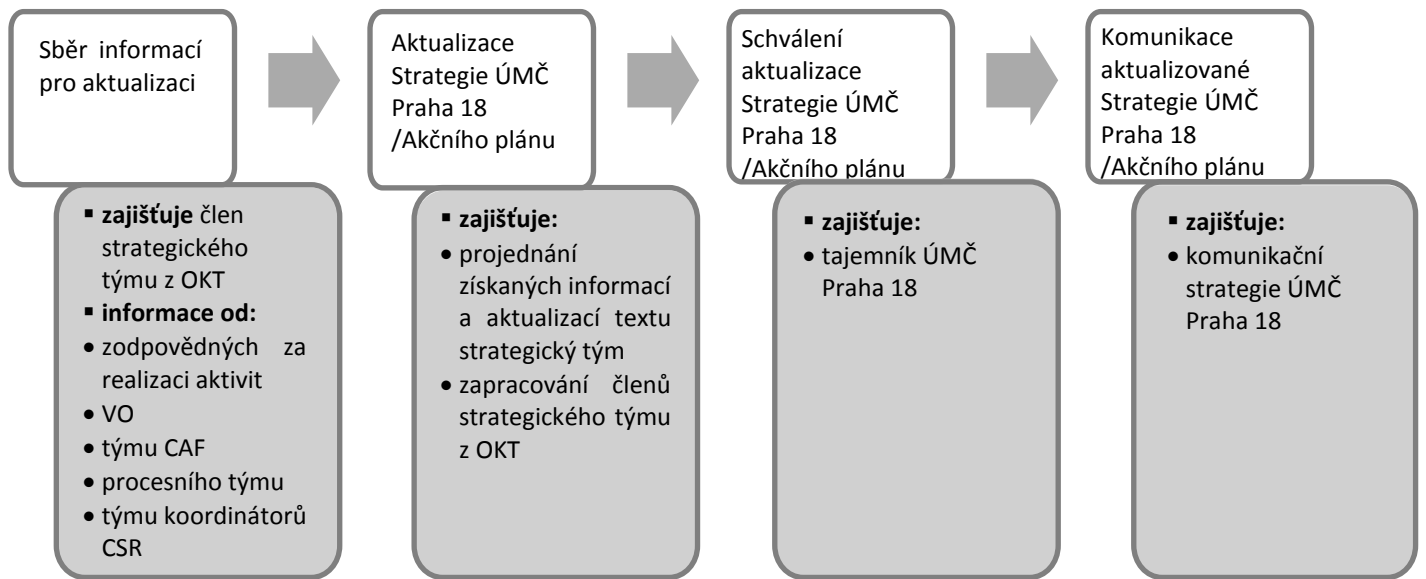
Sběr informací pro aktualizaci

▪ **zajišťuje** člen strategického týmu z OKT
▪ **informace od:**
• zodpovědných za realizaci aktivit
• VO
• týmu CAF
• procesního týmu
• týmu koordinátorů CSR

Aktualizace Strategie ÚMČ Praha 18 /Akčního plánu

▪ **zajišťuje:**
• projednání získaných informací a aktualizací textu strategický tým
• zapracování členů strategického týmu z OKT

Schválení aktualizace Strategie ÚMČ Praha 18 /Akčního plánu

▪ **zajišťuje:**
• tajemník ÚMČ Praha 18

Komunikace aktualizované Strategie ÚMČ Praha 18 /Akčního plánu

▪ **zajišťuje:**
• komunikační strategie ÚMČ Praha 18